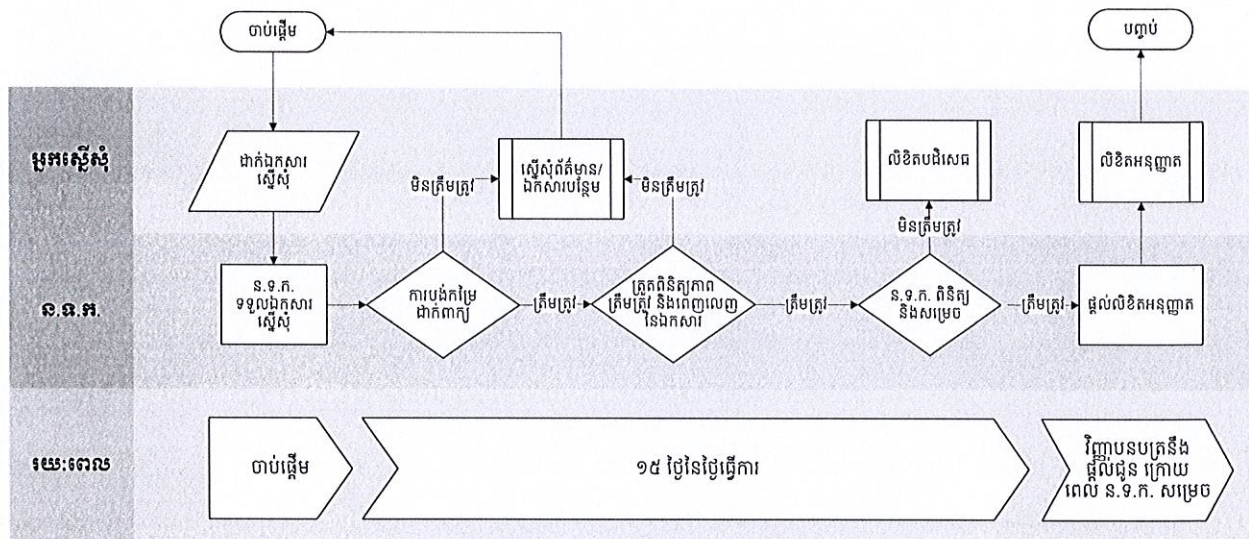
ចាប់ផ្ដើម

បញ្ចប់

អ្នកស្នើសុំ

ដាក់ឯកសារស្នើសុំ

ស្នើសុំព័ត៌មាន/ឯកសារបន្ថែម

លិខិតបដិសេធ

លិខិតអនុញ្ញាត

មិនត្រឹមត្រូវ

មិនត្រឹមត្រូវ

មិនត្រឹមត្រូវ

ន.ធ.ក.

ន.ទ.ក. ទទួលឯកសារស្នើសុំ

ការបង់កម្រៃដាក់ពាក្យ

ត្រឹមត្រូវ

ត្រួតពិនិត្យភាពត្រឹមត្រូវ និងពេញលេញនៃឯកសារ

ត្រឹមត្រូវ

ន.ទ.ក. ពិនិត្យ និងសម្រេច

ត្រឹមត្រូវ

ផ្ដល់លិខិតអនុញ្ញាត

រយៈពេល

ចាប់ផ្ដើម

១៥ ថ្ងៃនៃថ្ងៃធ្វើការ

វិញ្ញាបនបត្រនឹងផ្ដល់ជូន ក្រោយពេល ន.ទ.ក. សម្រេច